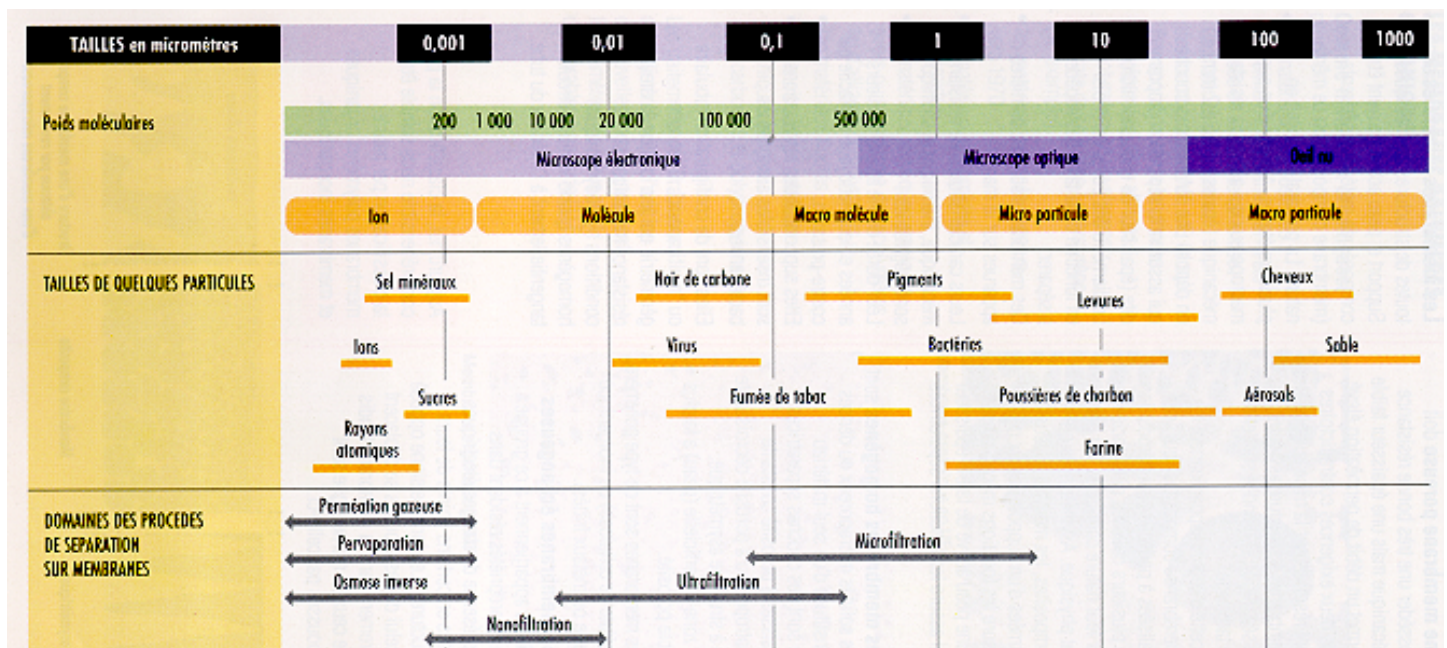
TAILLES en micromètres
0,001
0,01
0,1
1
10
100
1000

Poids moléculaires
200 1 000 10 000 20 000 100 000 500 000

Microscope électronique
Microscope optique
Oeil nu

Ion
Molécule
Macro molécule
Micro particule
Macro particule

TAILLES DE QUELQUES PARTICULES
Sel minéraux
Noir de carbone
Pigments
Cheveux
Levures
Ions
Virus
Bactéries
Sable
Sucres
Fumée de tabac
Poussières de charbon
Aérosols
Rayons atomiques
Farine

DOMAINES DES PROCEDES DE SEPARATION SUR MEMBRANES
Perméation gazeuse
Pervaporation
Microfiltration
Osmose inverse
Ultrafiltration
Nanofiltration